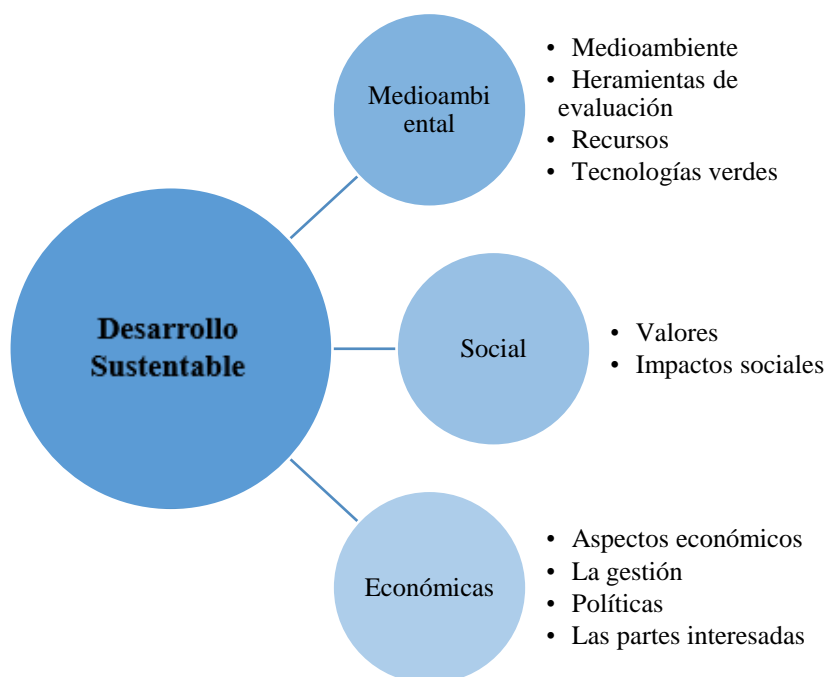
Desarrollo Sustentable

Medioambi ental

- Medioambiente
- Heramientas de evaluación
- Recursos
- Tecnologías verdes

Social

- Valores
- Impactos sociales

Económicas

- Aspectos económicos
- La gestión
- Políticas
- Las partes interesadas